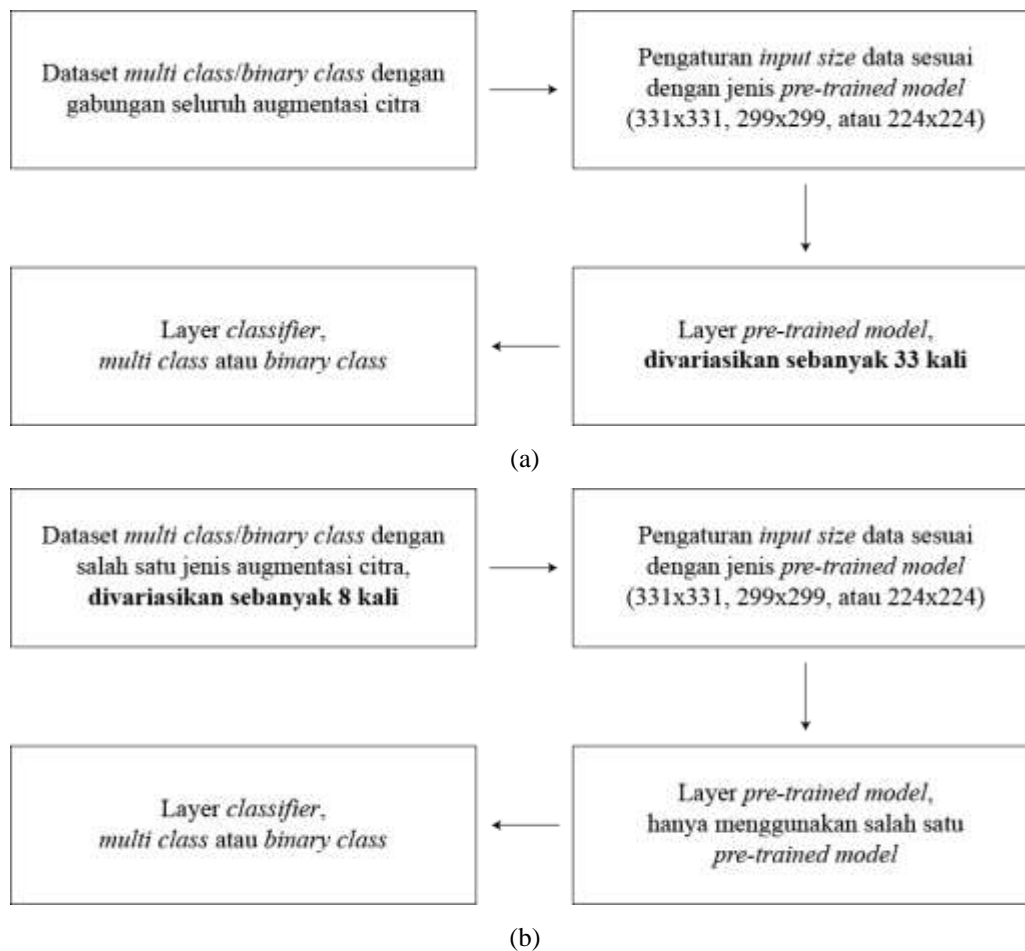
Dataset multi class/binary class dengan gabungan seluruh augmentasi citra

Pengaturan input size data sesuai dengan jenis pre-trained model (331x331, 299x299, atau 224x224)

Layer pre-trained model, divariasikan sebanyak 33 kali

Layer classifier, multi class atau binary class

(a)

Dataset multi class/binary class dengan salah satu jenis augmentasi citra, divariasikan sebanyak 8 kali

Pengaturan input size data sesuai dengan jenis pre-trained model (331x331, 299x299, atau 224x224)

Layer pre-trained model, hanya menggunakan salah satu pre-trained model

Layer classifier, multi class atau binary class

(b)